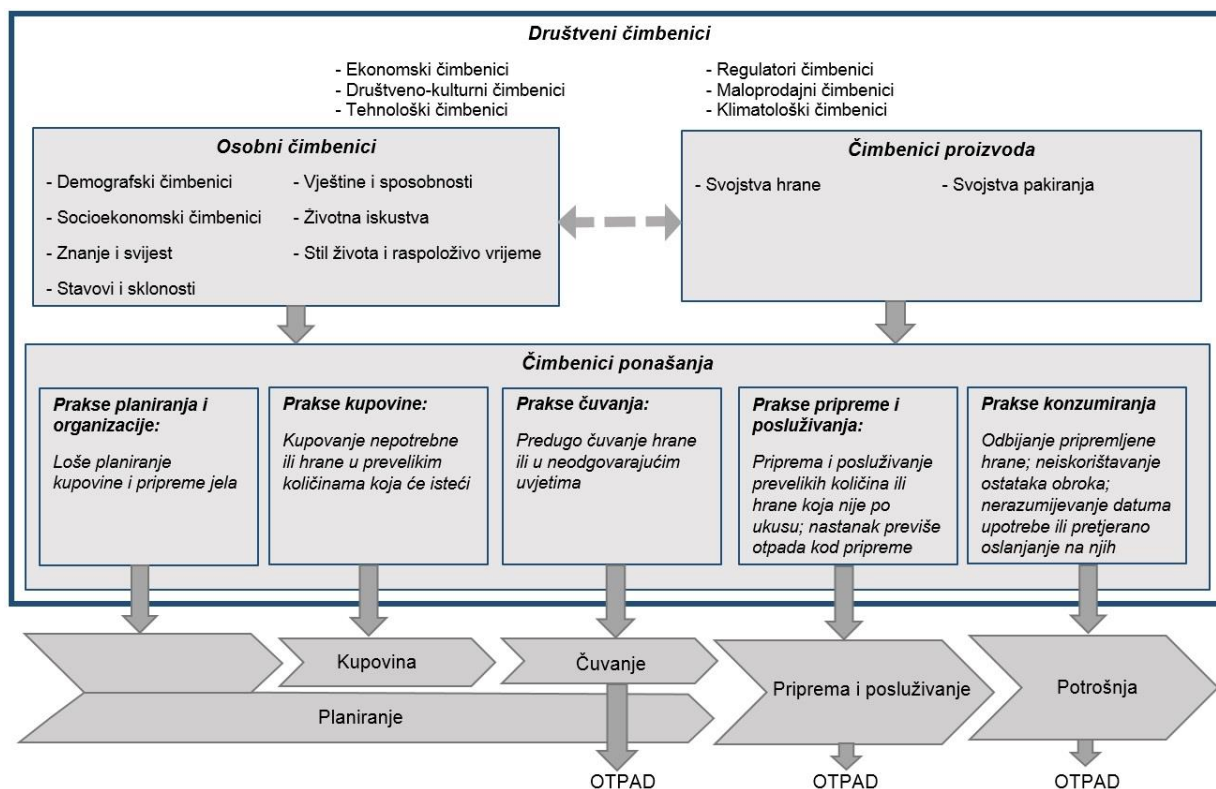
Društveni čimbenici

- Ekonomski čimbenici
- Društveno-kulturni čimbenici
- Tehnološki čimbenici

- Regulatori čimbenici
- Maloprodajni čimbenici
- Klimatološki čimbenici

Osobni čimbenici

- Demografski čimbenici
- Socioekonomski čimbenici
- Znanje i svijest
- Stavovi i sklonosti
- Vještine i sposobnosti
- Životna iskustva
- Stil života i raspoloživo vrijeme

Čimbenici proizvoda

- Svojstva hrane
- Svojstva pakiranja

Čimbenici ponašanja

Prakse planiranja i organizacije:

Loše planiranje kupovine i pripreme jela

Prakse kupovine:

Kupovanje nepotrebne ili hrane u prevelikim količinama koja će isteći

Prakse čuvanja:

Predugo čuvanje hrane ili u neodgovarajućim uvjetima

Prakse pripreme i posluživanja:

Priprema i posluživanje prevelikih količina ili hrane koja nije po ukusu; nastanak previše otpada kod pripreme

Prakse konzumiranja

Odbijanje pripremljene hrane; neiskorištavanje ostataka obroka; nerazumijevanje datuma upotrebe ili pretjerano oslanjanje na njih

Kupovina

Čuvanje

Priprema i posluživanje

Potrošnja

Planiranje

OTPAD

OTPAD

OTPAD